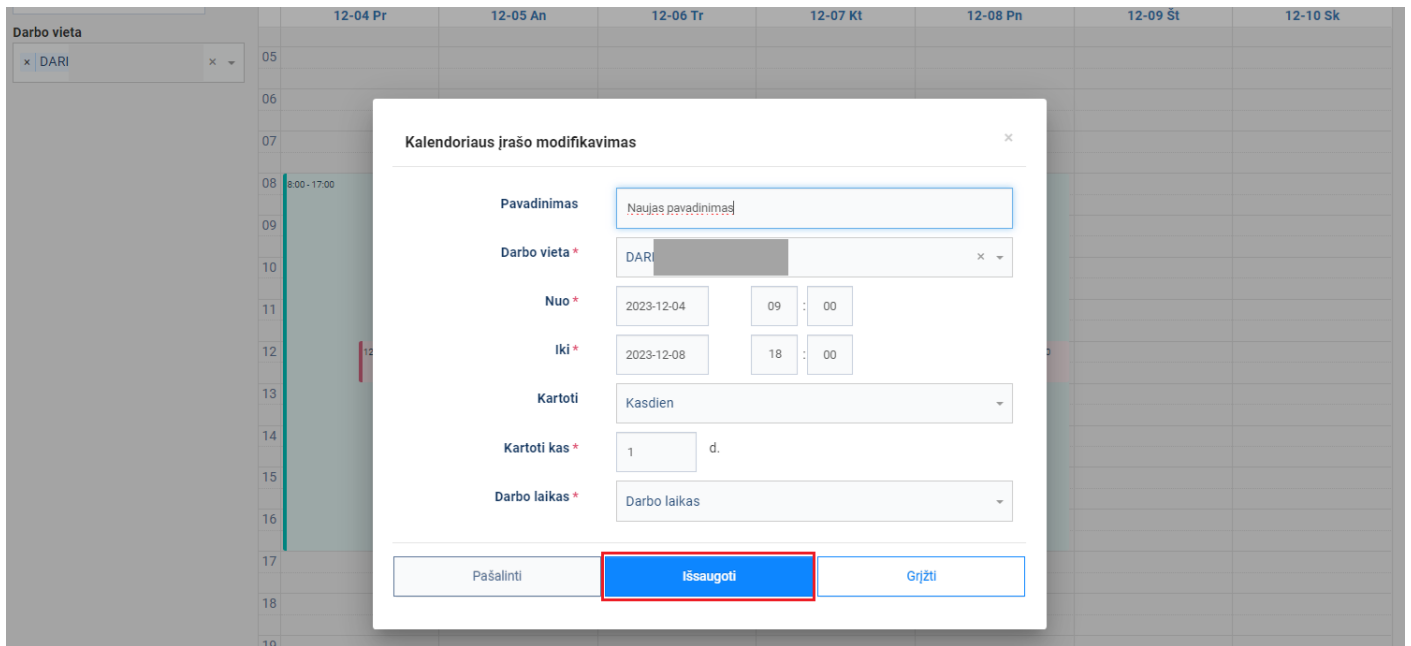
Darbo vieta
× DARI ×

| | 12-04 Pr | 12-05 An | 12-06 Tr | 12-07 Kt | 12-08 Pn | 12-09 Št | 12-10 Sk |
|---|---|---|---|---|---|---|---|
| 05 | | | | | | | |
| 06 | | | | | | | |
| 07 | | | | | | | |
| 08 | 8:00 - 17:00 | | | | | | |
| 09 | | | | | | | |
| 10 | | | | | | | |
| 11 | | | | | | | |
| 12 | 12 | | | | | | |
| 13 | | | | | | | |
| 14 | | | | | | | |
| 15 | | | | | | | |
| 16 | | | | | | | |
| 17 | | | | | | | |
| 18 | | | | | | | |
| 19 | | | | | | | |

Kalendoriaus įrašo modifikavimas ×

Pavadinimas: Naujas pavadinimas
Darbo vieta *: DARI ×
Nuo *: 2023-12-04 09 : 00
Iki *: 2023-12-08 18 : 00
Kartoti: Kasdien
Kartoti kas *: 1 d.
Darbo laikas *: Darbo laikas

Pašalinti
Išsaugoti
Grįžti